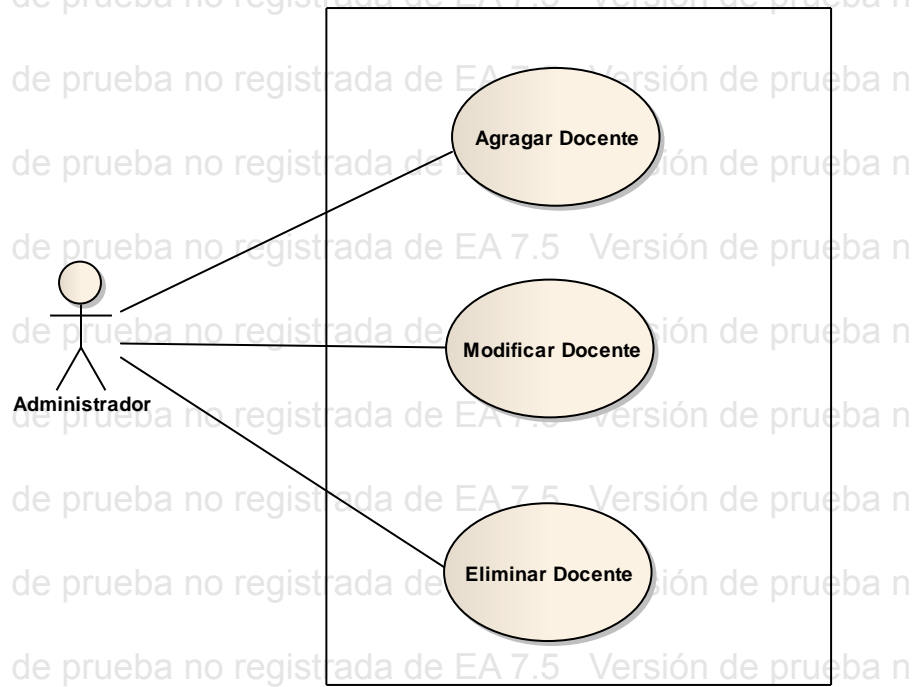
de prueba no registrada de EA 7.5 Versión de prueba n

de prueba no registrada de EA 7.5 Versión de prueba n

Agragar Docente

de prueba no registrada de EA 7.5 Versión de prueba n

de prueba no registrada de EA 7.5 Versión de prueba n

de prueba no registrada de EA 7.5 Versión de prueba n

Modificar Docente

Administrador

de prueba no registrada de EA 7.5 Versión de prueba n

de prueba no registrada de EA 7.5 Versión de prueba n

de prueba no registrada de EA 7.5 Versión de prueba n

Eliminar Docente

de prueba no registrada de EA 7.5 Versión de prueba n